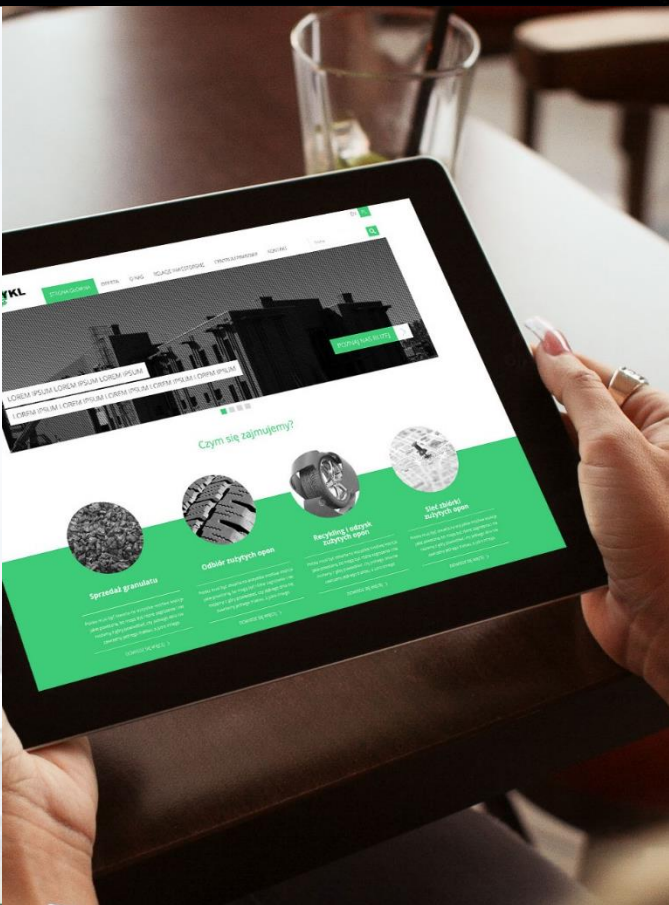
YKL

STRONA GŁÓWNA OFERTA O NAS RELACJE KANTOROWE CENTRUM PRASOWE KONTAKT

POZNAJ NAS BLIŻEJ

LOREM IPSUM LOREM IPSUM LOREM IPSUM

LOREM IPSUM LOREM IPSUM LOREM IPSUM LOREM IPSUM LOREM IPSUM

Czym się zajmujemy?

Sprzedaż granulatu

Odbiór zużytych opon

Recykling i odzysk zużytych opon

Sieć zbiórki zużytych opon

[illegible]

DOWIEDZ SIĘ WIĘCEJ

DOWIEDZ SIĘ WIĘCEJ

DOWIEDZ SIĘ WIĘCEJ

DOWIEDZ SIĘ WIĘCEJ